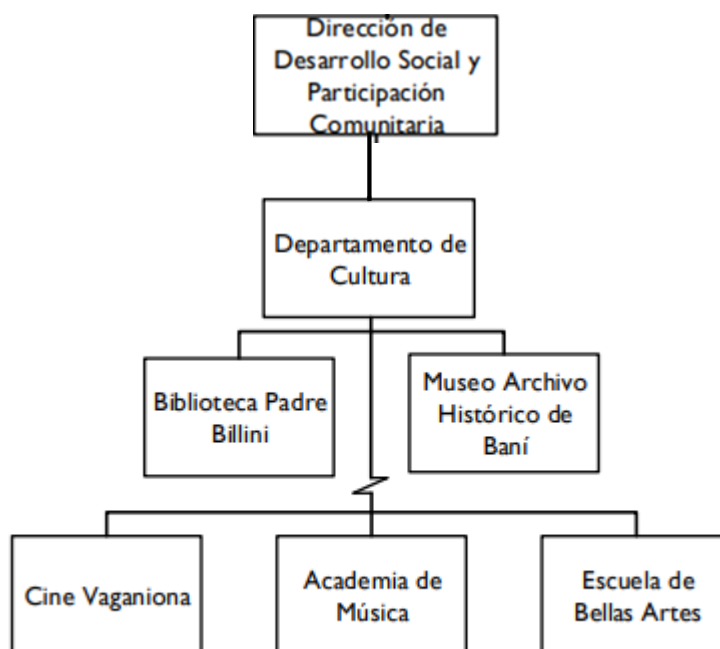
Dirección de Desarrollo Social y Participación Comunitaria

Departamento de Cultura

Biblioteca Padre Billini

Museo Archivo Histórico de Baní

Cine Vaganiona

Academia de Música

Escuela de Bellas Artes